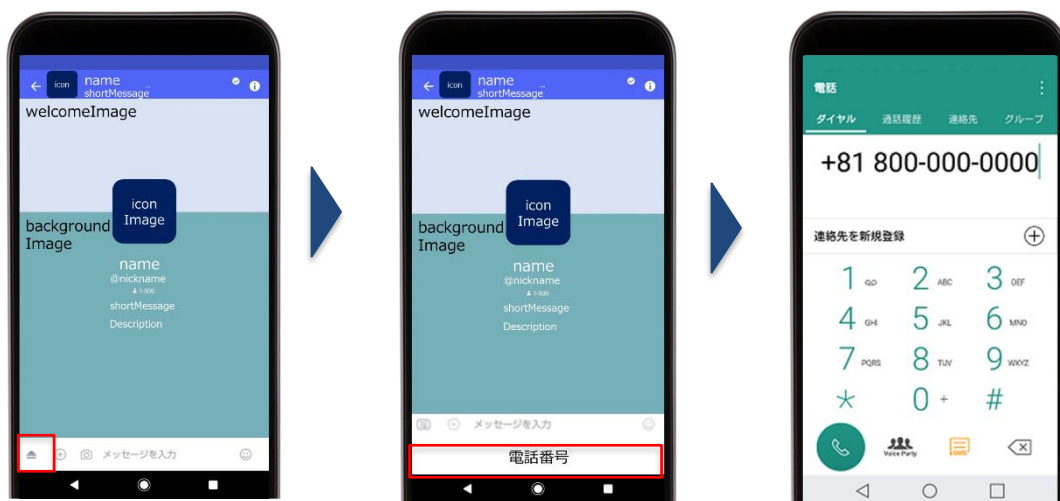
icon name shortMessage

welcomeImage

icon Image

background Image

name
@nickname
1-500
shortMessage
Description

メッセージを入力

icon name shortMessage

welcomeImage

icon Image

background Image

name
@nickname
1-500
shortMessage
Description

メッセージを入力

電話番号

電話

ダイヤル 通話履歴 連絡先 グループ

+81 800-000-0000

連絡先を新規登録

1 
2 ABC
3 DEF
4 GHI
5 JKL
6 MNO
7 PQRS
8 TUV
9 WXYZ
* 
0 +
#

Voice Party
SMS